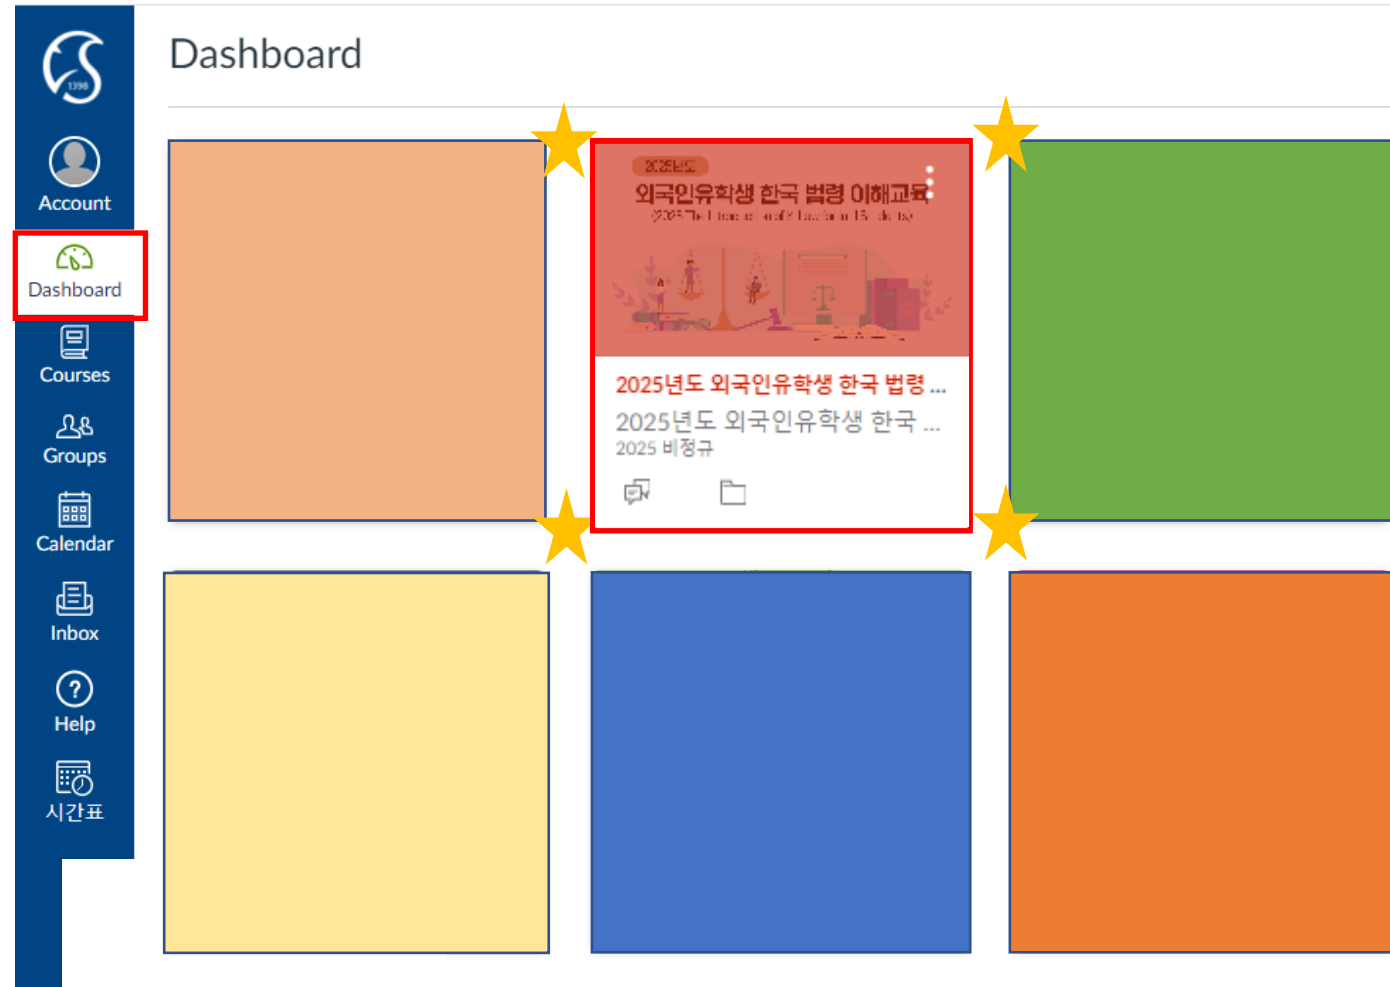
1398

Account

Dashboard

Courses

Groups

Calendar

Inbox

Help

시간표

Dashboard

2025년도

외국인유학생 한국 법령 이해교육

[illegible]

2025년도 외국인유학생 한국 법령 ...

2025년도 외국인유학생 한국 ...

2025 비정규